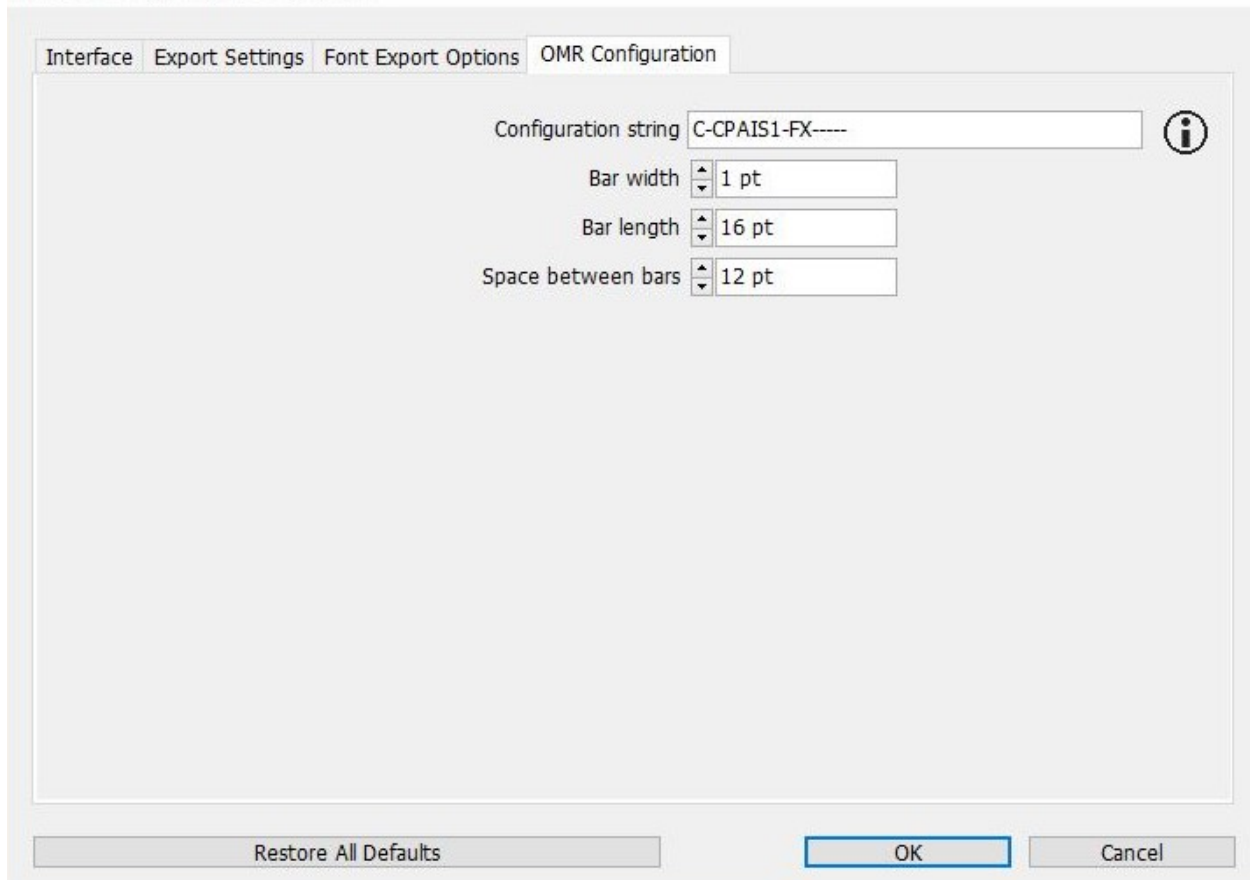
Interface | Export Settings | Font Export Options | OMR Configuration

Configuration string C-CPAIS1-FX-----

Bar width 1 pt

Bar length 16 pt

Space between bars 12 pt

Restore All Defaults

OK

Cancel